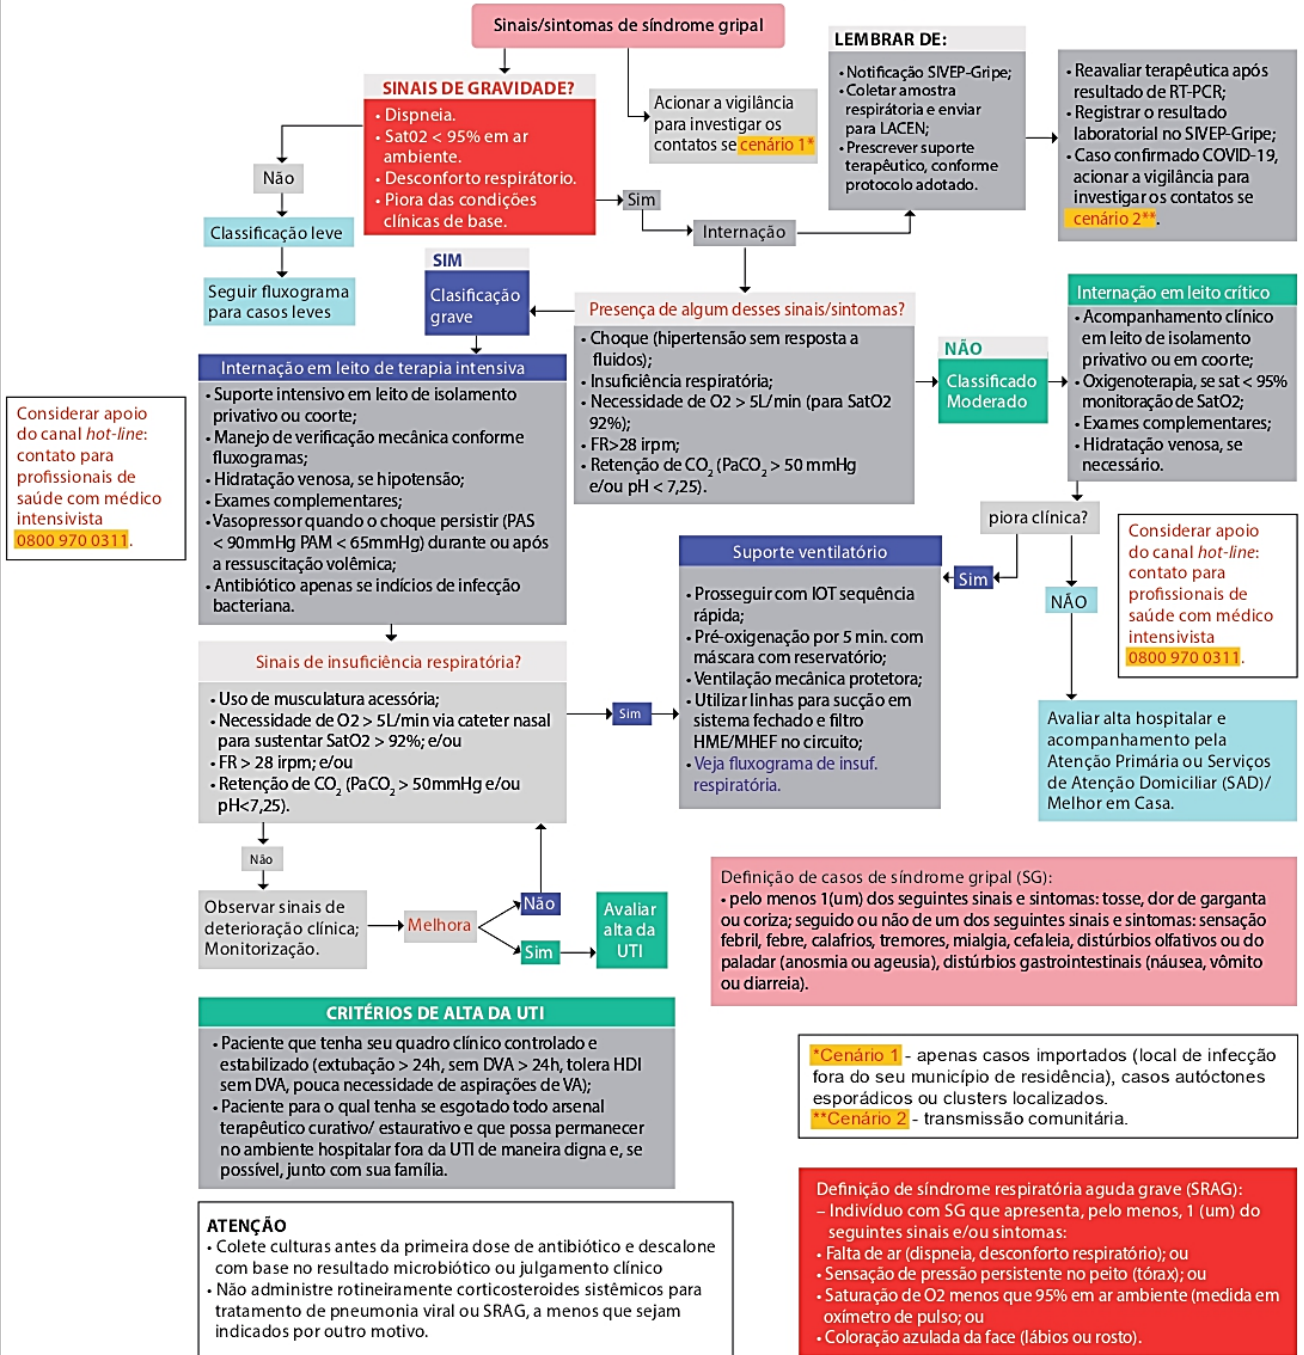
Sinais/sintomas de síndrome gripal

SINAIS DE GRAVIDADE?
• Dispneia.
• Sat02 < 95% em ar ambiente.
• Desconforto respiratório.
• Piora das condições clínicas de base.

Acionar a vigilância para investigar os contatos se cenário 1*

LEMBRAR DE:
• Notificação SIVEP-Gripe;
• Coletar amostra respiratória e enviar para LACEN;
• Prescrever suporte terapêutico, conforme protocolo adotado.

• Reavaliar terapêutica após resultado de RT-PCR;
• Registrar o resultado laboratorial no SIVEP-Gripe;
• Caso confirmado COVID-19, acionar a vigilância para investigar os contatos se cenário 2**.

Não

Classificação leve

Seguir fluxograma para casos leves

Sim

Internação

SIM

Clasificação grave

Presença de algum desses sinais/sintomas?
• Choque (hipertensão sem resposta a fluidos);
• Insuficiência respiratória;
• Necessidade de O2 > 5L/min (para SatO2 92%);
• FR>28 irpm;
• Retenção de $CO_2$ ($PaCO_2$ > 50 mmHg e/ou pH < 7,25).

NÃO

Classificado Moderado

Internação em leito crítico
• Acompanhamento clínico em leito de isolamento privativo ou em coorte;
• Oxigenoterapia, se sat < 95% monitoração de SatO2;
• Exames complementares;
• Hidratação venosa, se necessário.

Internação em leito de terapia intensiva
• Suporte intensivo em leito de isolamento privativo ou coorte;
• Manejo de verificação mecânica conforme fluxogramas;
• Hidratação venosa, se hipotensão;
• Exames complementares;
• Vasopressor quando o choque persistir (PAS < 90mmHg PAM < 65mmHg) durante ou após a ressuscitação volêmica;
• Antibiótico apenas se indícios de infecção bacteriana.

Considerar apoio do canal hot-line: contato para profissionais de saúde com médico intensivista 0800 970 0311.

piora clínica?

Suporte ventilatório

Sim

• Prosseguir com IOT sequência rápida;
• Pré-oxigenação por 5 min. com máscara com reservatório;
• Ventilação mecânica protetora;
• Utilizar linhas para sucção em sistema fechado e filtro HME/MHEF no circuito;
• Veja fluxograma de insuf. respiratória.

NÃO

Considerar apoio do canal hot-line: contato para profissionais de saúde com médico intensivista 0800 970 0311.

Sinais de insuficiência respiratória?
• Uso de musculatura acessória;
• Necessidade de O2 > 5L/min via cateter nasal para sustentar SatO2 > 92%; e/ou
• FR > 28 irpm; e/ou
• Retenção de $CO_2$ ($PaCO_2$ > 50mmHg e/ou pH<7,25).

Sim

Avaliar alta hospitalar e acompanhamento pela Atenção Primária ou Serviços de Atenção Domiciliar (SAD)/ Melhor em Casa.

Não

Observar sinais de deterioração clínica; Monitorização.

Melhora

Não

Sim

Avaliar alta da UTI

Definição de casos de síndrome gripal (SG):
• pelo menos 1(um) dos seguintes sinais e sintomas: tosse, dor de garganta ou coriza; seguido ou não de um dos seguintes sinais e sintomas: sensação febril, febre, calafrios, tremores, mialgia, cefaleia, distúrbios olfativos ou do paladar (anosmia ou ageusia), distúrbios gastrointestinais (náusea, vômito ou diarreia).

CRITÉRIOS DE ALTA DA UTI
• Paciente que tenha seu quadro clínico controlado e estabilizado (extubação > 24h, sem DVA > 24h, tolera HDI sem DVA, pouca necessidade de aspirações de VA);
• Paciente para o qual tenha se esgotado todo arsenal terapêutico curativo/ estaurativo e que possa permanecer no ambiente hospitalar fora da UTI de maneira digna e, se possível, junto com sua família.

*Cenário 1 - apenas casos importados (local de infecção fora do seu município de residência), casos autóctones esporádicos ou clusters localizados.
**Cenário 2 - transmissão comunitária.

ATENÇÃO
• Colete culturas antes da primeira dose de antibiótico e descalone com base no resultado microbiótico ou julgamento clínico
• Não administre rotineiramente corticosteroides sistêmicos para tratamento de pneumonia viral ou SRAG, a menos que sejam indicados por outro motivo.

Definição de síndrome respiratória aguda grave (SRAG):
– Indivíduo com SG que apresenta, pelo menos, 1 (um) do seguintes sinais e/ou sintomas:
• Falta de ar (dispneia, desconforto respiratório); ou
• Sensação de pressão persistente no peito (tórax); ou
• Saturação de O2 menos que 95% em ar ambiente (medida em oxímetro de pulso; ou
• Coloração azulada da face (lábios ou rosto).